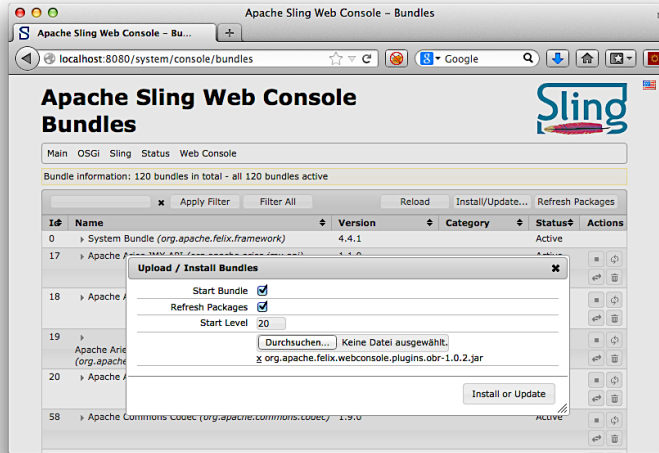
Apache Sling Web Console – Bundles

Apache Sling Web Console – Bu...

localhost:8080/system/console/bundles

Google

Apache Sling Web Console
Bundles

Sling

Main OSGi Sling Status Web Console

Bundle information: 120 bundles in total - all 120 bundles active

Apply Filter Filter All Reload Install/Update... Refresh Packages

| Id | Name | Version | Category | Status | Actions |
|---|---|---|---|---|---|
| 0 | System Bundle *(org.apache.felix.framework)* | 4.4.1 | | Active | |
| 17 | Apache Aries JMX API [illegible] | 1.1.0 | | Active | |
| 18 | Apache A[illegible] | | | | |
| 19 | Apache Arie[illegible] *(org.apache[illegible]* | | | | |
| 20 | Apache A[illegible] | | | | |
| 58 | Apache Commons Codec *(org.apache.commons.codec)* | 1.9.0 | | Active | |

Upload / Install Bundles

Start Bundle
Refresh Packages
Start Level 20
Durchsuchen... Keine Datei ausgewählt.
x org.apache.felix.webconsole.plugins.obr-1.0.2.jar

Install or Update